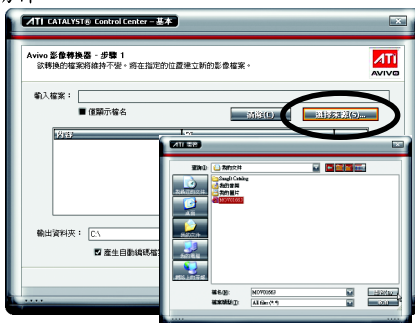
ATI CATALYST® Control Center - 基本

Avivo 影像轉換器 - 步驟 1
欲轉換的檔案將維持不變。將在指定的位置建立新的影像檔案。

ATI
AVIVO

輸入檔案：
僅顯示檔名
清除(C)
選擇來源(S)...
內容

ATI 開啟
查詢(I): 我的文件
Google Catalog
我的音樂
我的圖片
MOV00063
我最近的文件
桌面
我的文件
我的電腦
網路上的芳鄰

輸出資料夾： C:\
產生自動編碼檔

檔名(N): MOV00063
檔案類型(T): All files (*.*)
開啟(O)
取消